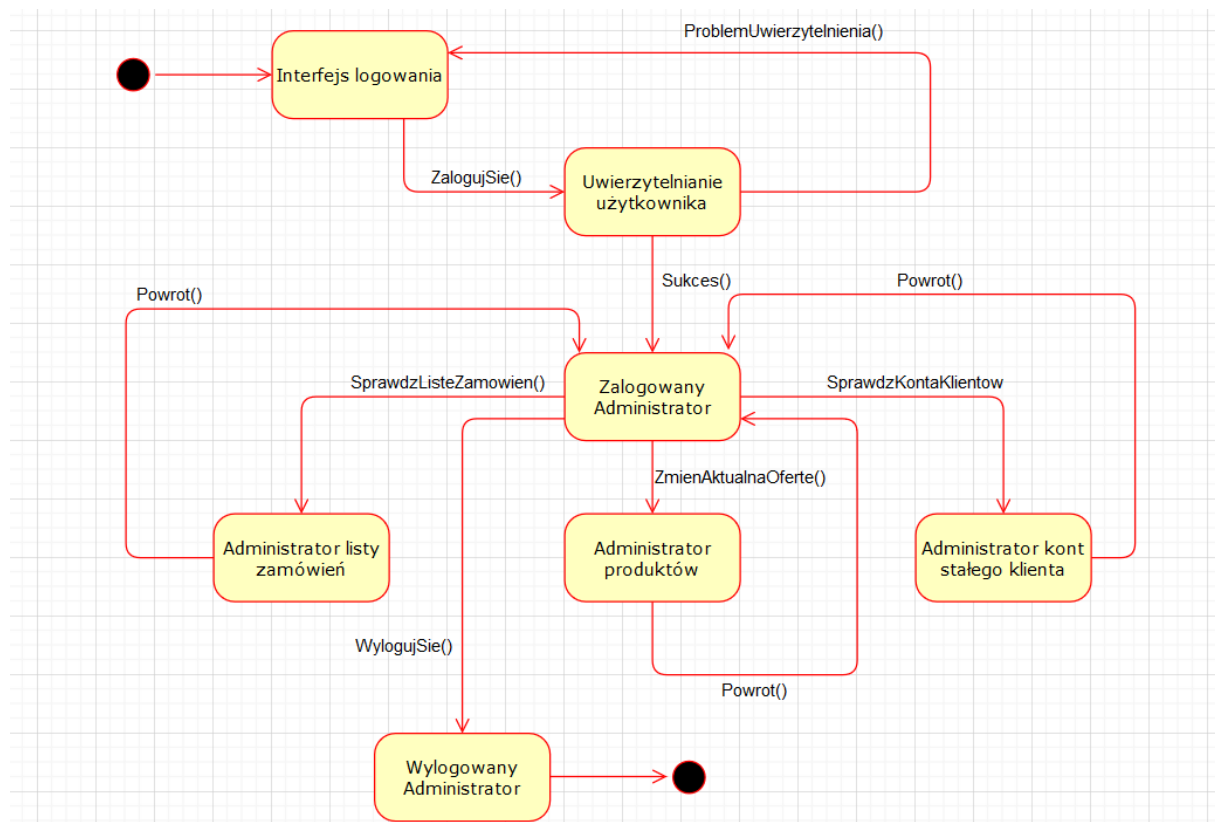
ProblemUwierzytelnienia()

Interfejs logowania

ZalogujSie()

Uwierzytelnianie użytkownika

Sukces()

Powrot()

Powrot()

SprawdzListeZamowien()

Zalogowany Administrator

SprawdzKontaKlientow

ZmienAktualnaOferte()

Administrator listy zamówień

Administrator produktów

Administrator kont stałego klienta

WylogujSie()

Powrot()

Wylogowany Administrator